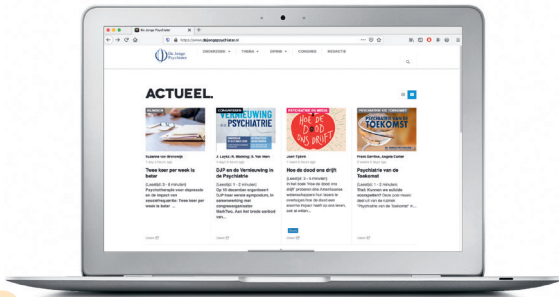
De Jonge Psychiater

https://www.dejongepsychiater.nl

De Jonge Psychiater

ONDERZOEK TRENDS OPINIE CONGRES REDACTIE

ACTUEEL.

ONDERZOEK

Suzanne van Bronswijk

Twee keer per week is beter

(Leestijd: 3 - 6 minuten) Psychotherapie voor depressie en de impact van sessiefrequentie: Twee keer per week is beter ...

Lees

CONGRESSEN

VERNIEUWING IN DE PSYCHIATRIE

J. Leyten, R. Manning, N. Ten Ham

DJP en de Vernieuwing in de Psychiatrie

(Leestijd: 1 - 2 minuten) Op 16 december organiseert DJP haar eerste symposium, in samenwerking met congresorganisator MedVTec. Aan het brede aanbod van...

Lees

PSYCHIATRIE EN BREIN

HOE DE DOOD ONS DRIJFT

Joost Tijdink

Hoe de dood ons drijft

(Leestijd: 3 - 5 minuten) In het boek 'Hoe de dood ons drijft' proberen drie Amerikaanse wetenschappers hun lezers te overtuigen hoe de dood een enorme impact heeft op ons leven, ook al weten...

Lees

PSYCHIATRIE EN TOEKOMST

PSYCHIATRIE VAN DE TOEKOMST

Frank Gerritse, Angela Calder

Psychiatrie van de Toekomst

(Leestijd: 1 - 2 minuten) Wat hoeven we echt te weten over de rubriek 'Psychiatrie van de Toekomst' in...

Lees